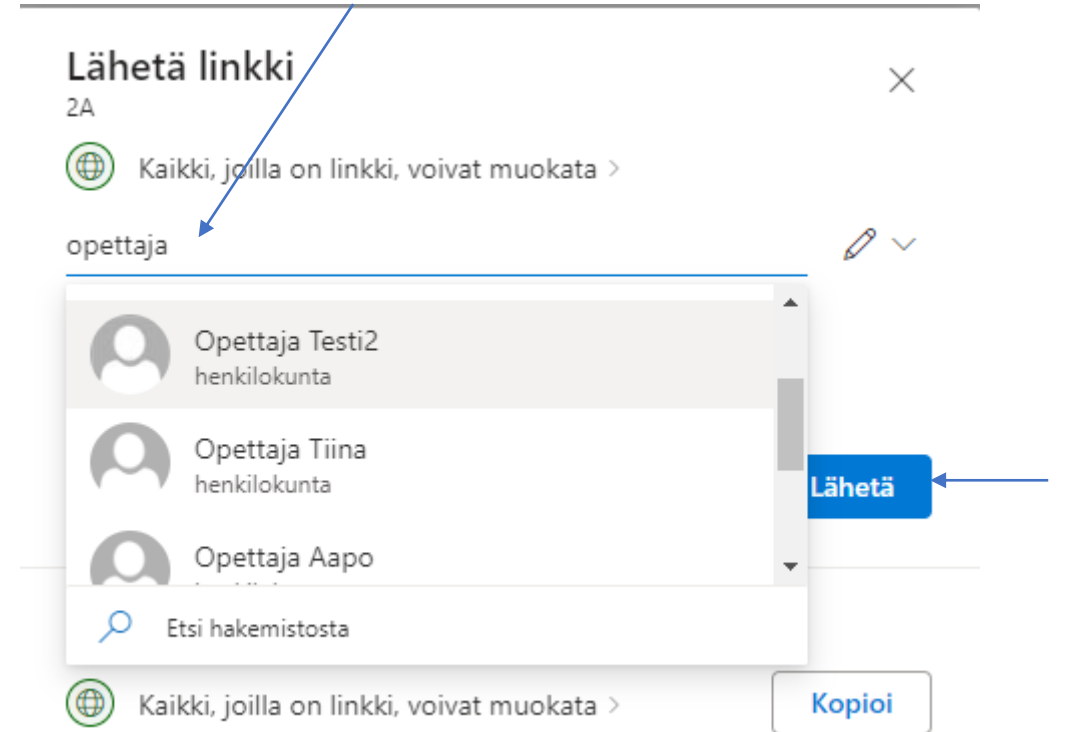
Lähetä linkki
2A

Kaikki, joilla on linkki, voivat muokata >

opettaja

Opettaja Testi2
henkilokunta

Opettaja Tiina
henkilokunta

Opettaja Aapo
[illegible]

Etsi hakemistosta

Lähetä

Kaikki, joilla on linkki, voivat muokata >

Kopioi